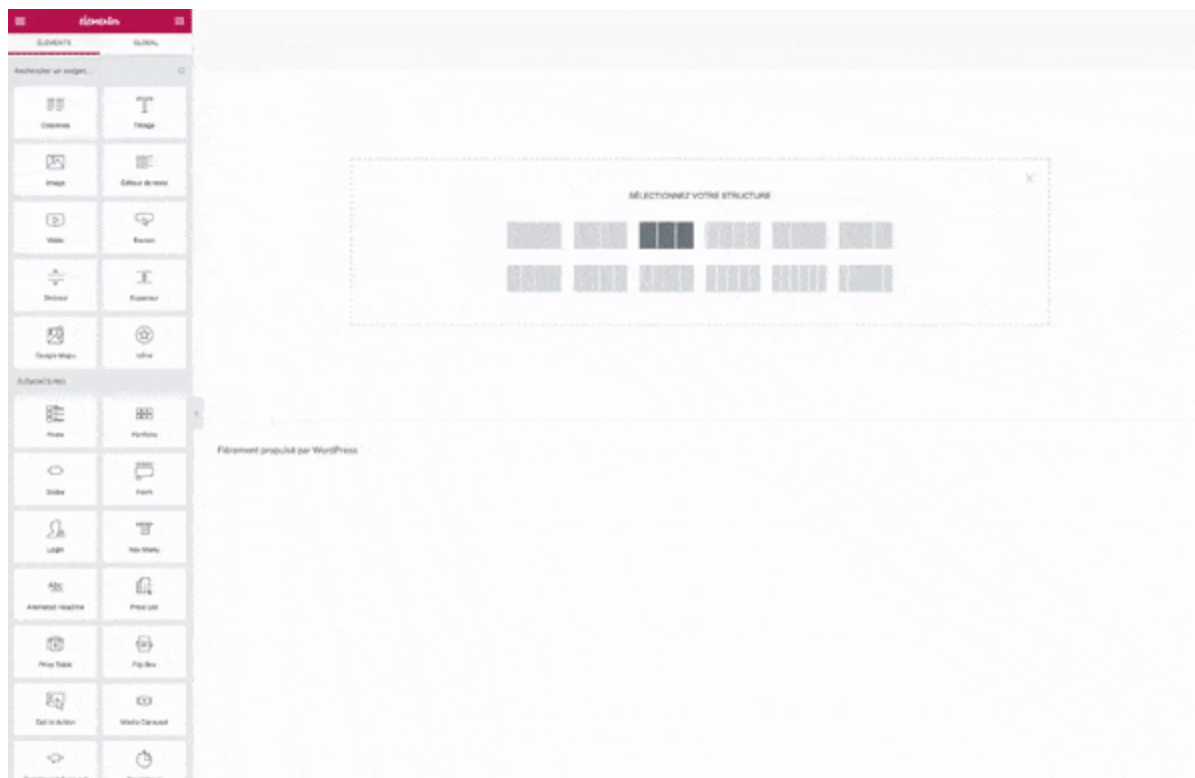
elementor

ÉLÉMENTS
GLOBAL

Rechercher un widget...

Colonnes
Titrage
Image
Éditeur de texte
Vidéo
Bouton
Diviseur
Espaceur
Google Maps
Icône

ÉLÉMENTS PRO

Posts
Portfolio
Slides
Form
Login
Nav Menu
Animated Headline
Price List
Price Table
Flip Box
Call to Action
Media Carousel

SÉLECTIONNEZ VOTRE STRUCTURE

Fièrement propulsé par WordPress